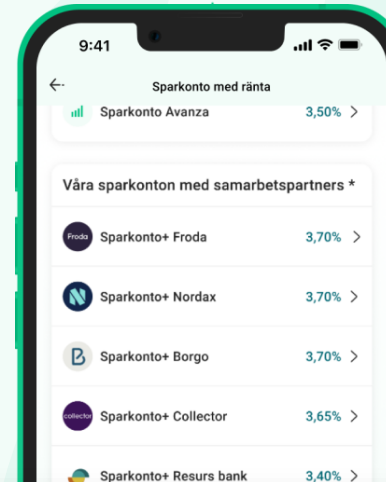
9:41

←

Sparkonto med ränta

Sparkonto Avanza 3,50% >

Våra sparkonton med samarbetspartners *

Froda Sparkonto+ Froda 3,70% >

Sparkonto+ Nordax 3,70% >

Sparkonto+ Borgo 3,70% >

collector Sparkonto+ Collector 3,65% >

Sparkonto+ Resurs bank 3,40% >